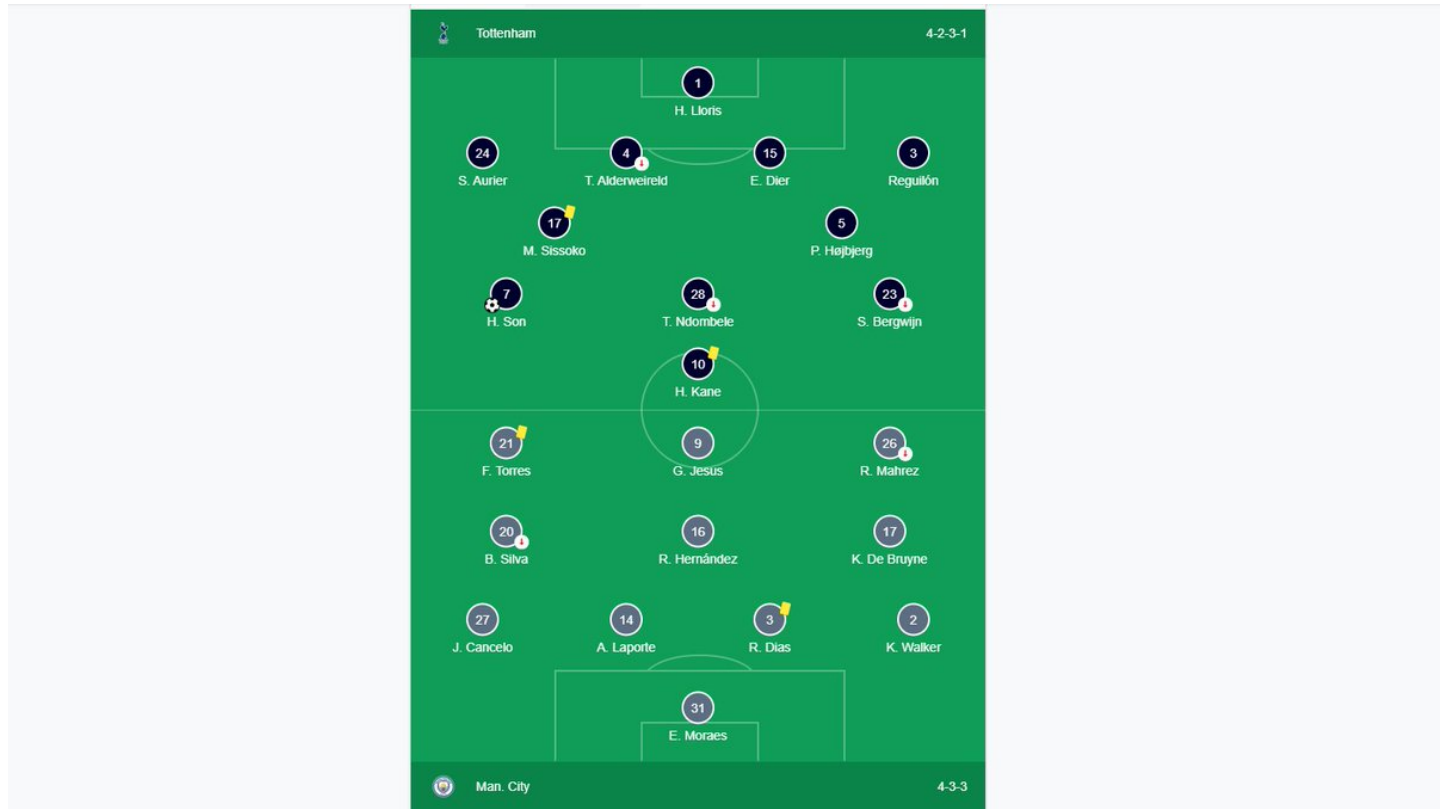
Tottenham 4-2-3-1

1
H. Lloris

24
S. Aurier

4
T. Alderweireld

15
E. Dier

3
Reguilón

17
M. Sissoko

5
P. Højbjerg

7
H. Son

28
T. Ndombele

23
S. Bergwijn

10
H. Kane

21
F. Torres

9
G. Jesus

26
R. Mahrez

20
B. Silva

16
R. Hernández

17
K. De Bruyne

27
J. Cancelo

14
A. Laporte

3
R. Dias

2
K. Walker

31
E. Moraes

Man. City 4-3-3